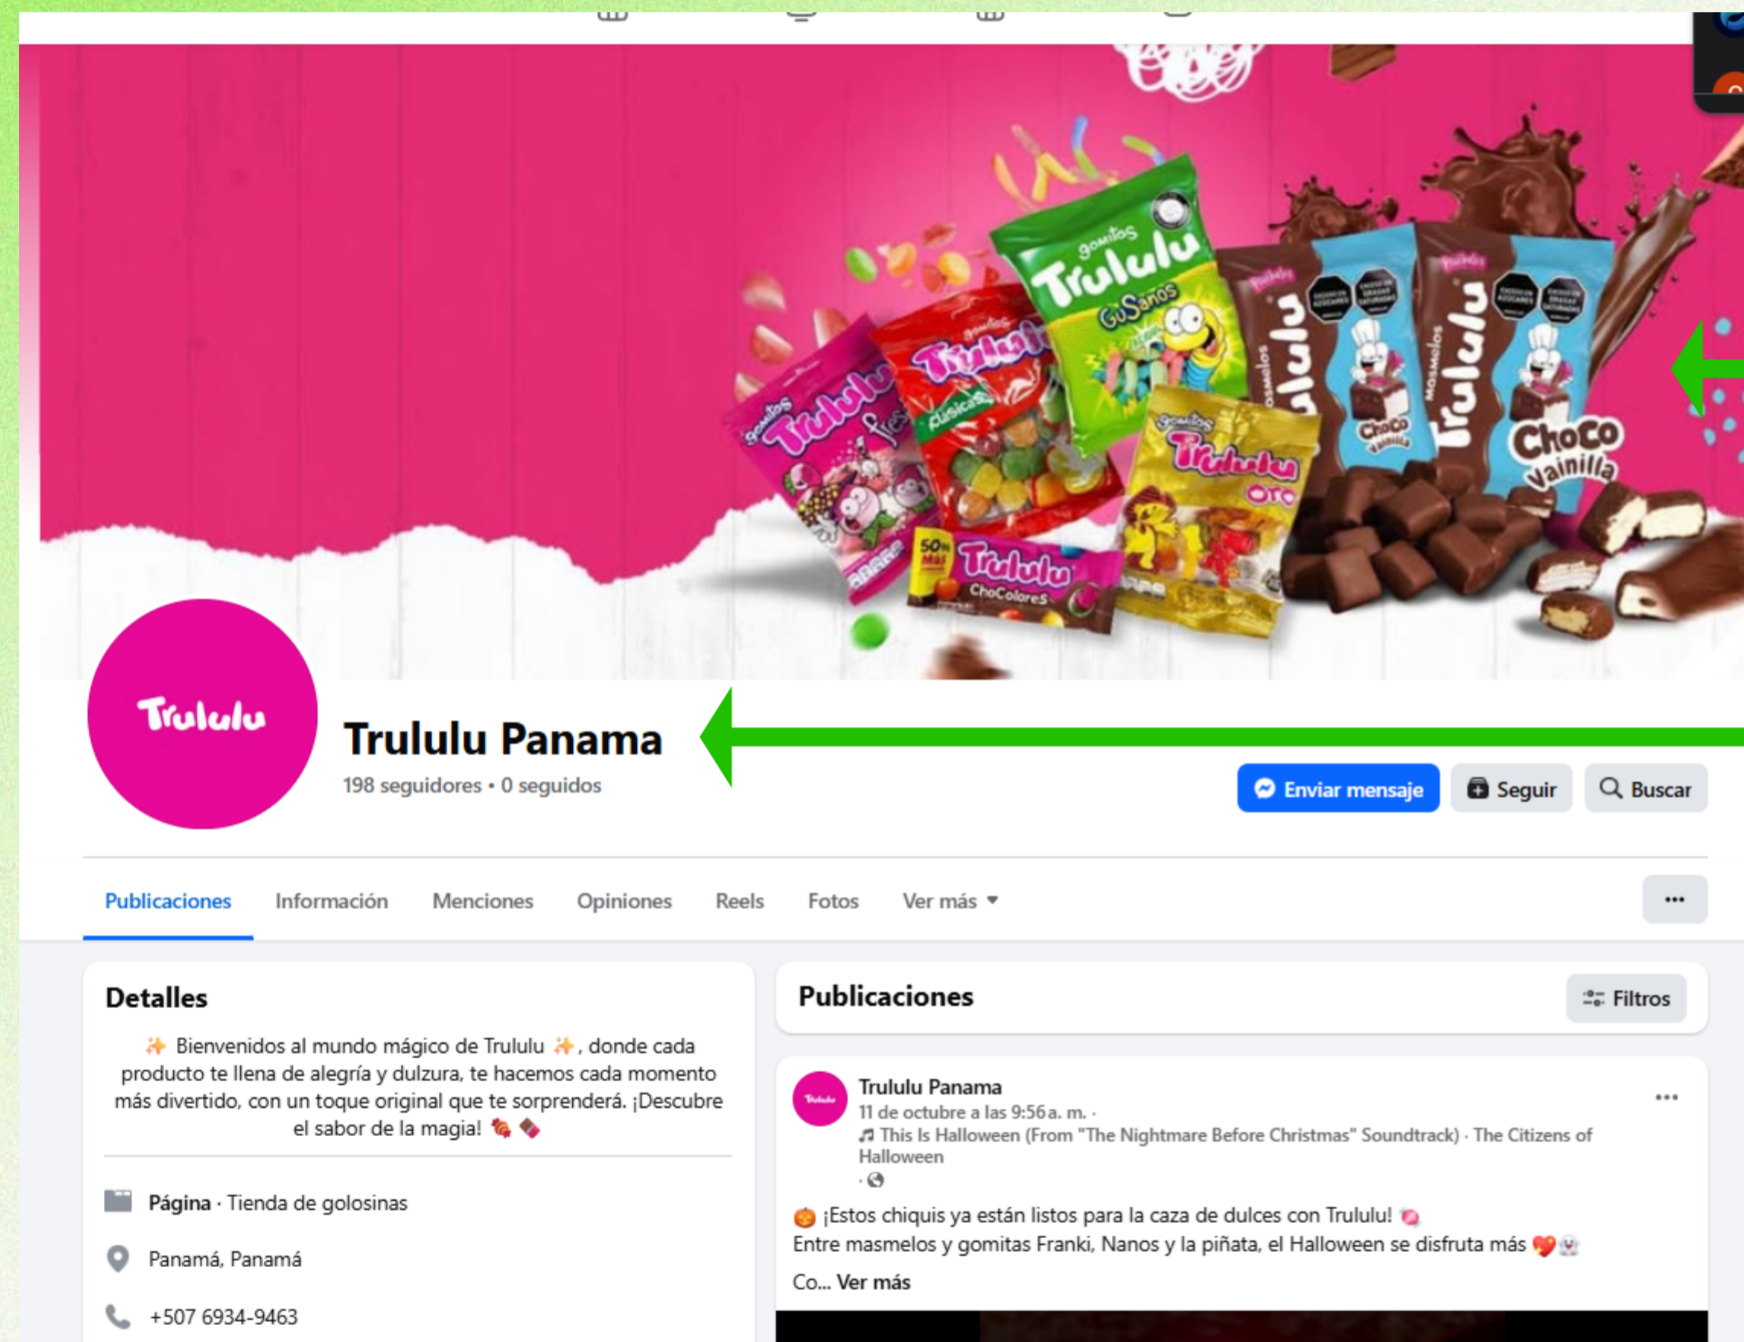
gomitos Trululu GuSanos

Trululu Clásicas

gomitos Trululu fiesta

gomitos Trululu Oro

50% Más Trululu ChoColores

Masmelos Trululu Choco Vainilla

Trululu

Trululu Panama

198 seguidores • 0 seguidos

Enviar mensaje

Seguir

Buscar

Publicaciones

Información

Menciones

Opiniones

Reels

Fotos

Ver más

Detalles

✨ Bienvenidos al mundo mágico de Trululu ✨, donde cada producto te llena de alegría y dulzura, te hacemos cada momento más divertido, con un toque original que te sorprenderá. ¡Descubre el sabor de la magia! 🍬 🍫

Página · Tienda de golosinas

Panamá, Panamá

+507 6934-9463

Publicaciones

Filtros

Trululu Panama

11 de octubre a las 9:56 a. m. ·

♫ This Is Halloween (From "The Nightmare Before Christmas" Soundtrack) · The Citizens of Halloween

·

🎃 ¡Estos chiquis ya están listos para la caza de dulces con Trululu! 🍬
Entre masmelos y gomitas Franki, Nanos y la piñata, el Halloween se disfruta más ❤️👻

Co... Ver más